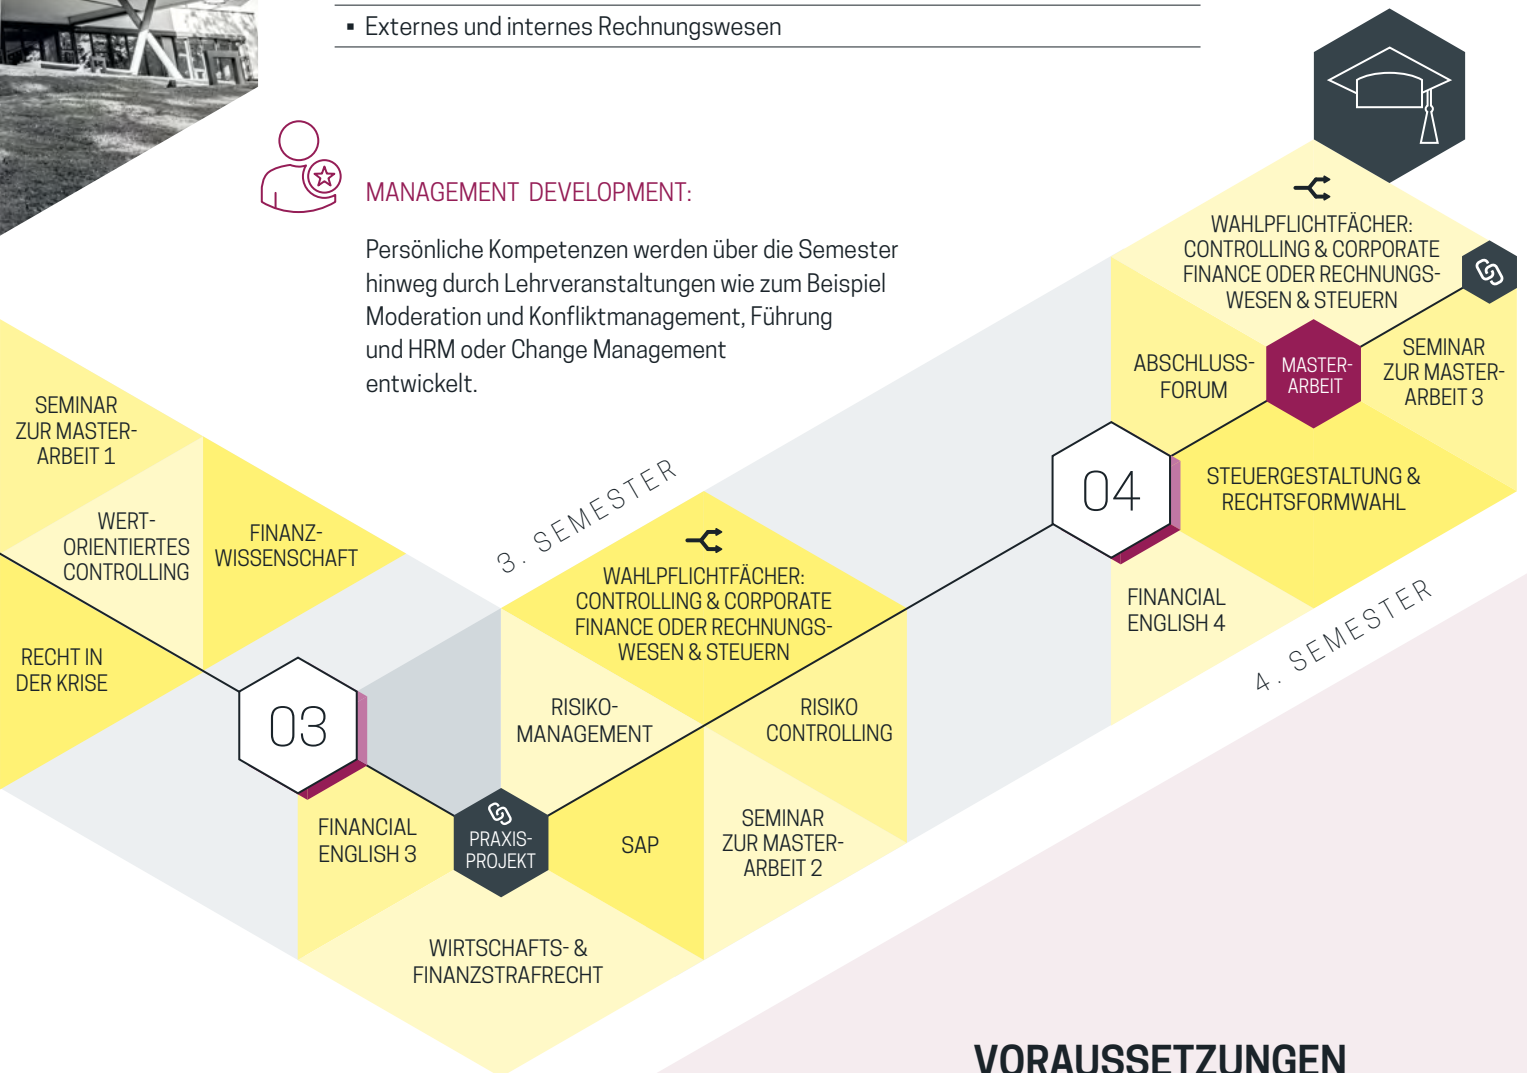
▪ Externes und internes Rechnungswesen

MANAGEMENT DEVELOPMENT:

Persönliche Kompetenzen werden über die Semester hinweg durch Lehrveranstaltungen wie zum Beispiel Moderation und Konfliktmanagement, Führung und HRM oder Change Management entwickelt.

SEMINAR ZUR MASTER-ARBEIT 1

WERT-ORIENTIERTES CONTROLLING

FINANZ-WISSENSCHAFT

RECHT IN DER KRISE

03

FINANCIAL ENGLISH 3

PRAXIS-PROJEKT

WIRTSCHAFTS- & FINANZSTRAFRECHT

3. SEMESTER

WAHLPFLICHTFÄCHER: CONTROLLING & CORPORATE FINANCE ODER RECHNUNGS-WESEN & STEUERN

RISIKO-MANAGEMENT

RISIKO CONTROLLING

SAP

SEMINAR ZUR MASTER-ARBEIT 2

04

WAHLPFLICHTFÄCHER: CONTROLLING & CORPORATE FINANCE ODER RECHNUNGS-WESEN & STEUERN

ABSCHLUSS-FORUM

MASTER-ARBEIT

SEMINAR ZUR MASTER-ARBEIT 3

STEUERGESTALTUNG & RECHTSFORMWAHL

FINANCIAL ENGLISH 4

4. SEMESTER

VORAUSSETZUNGEN